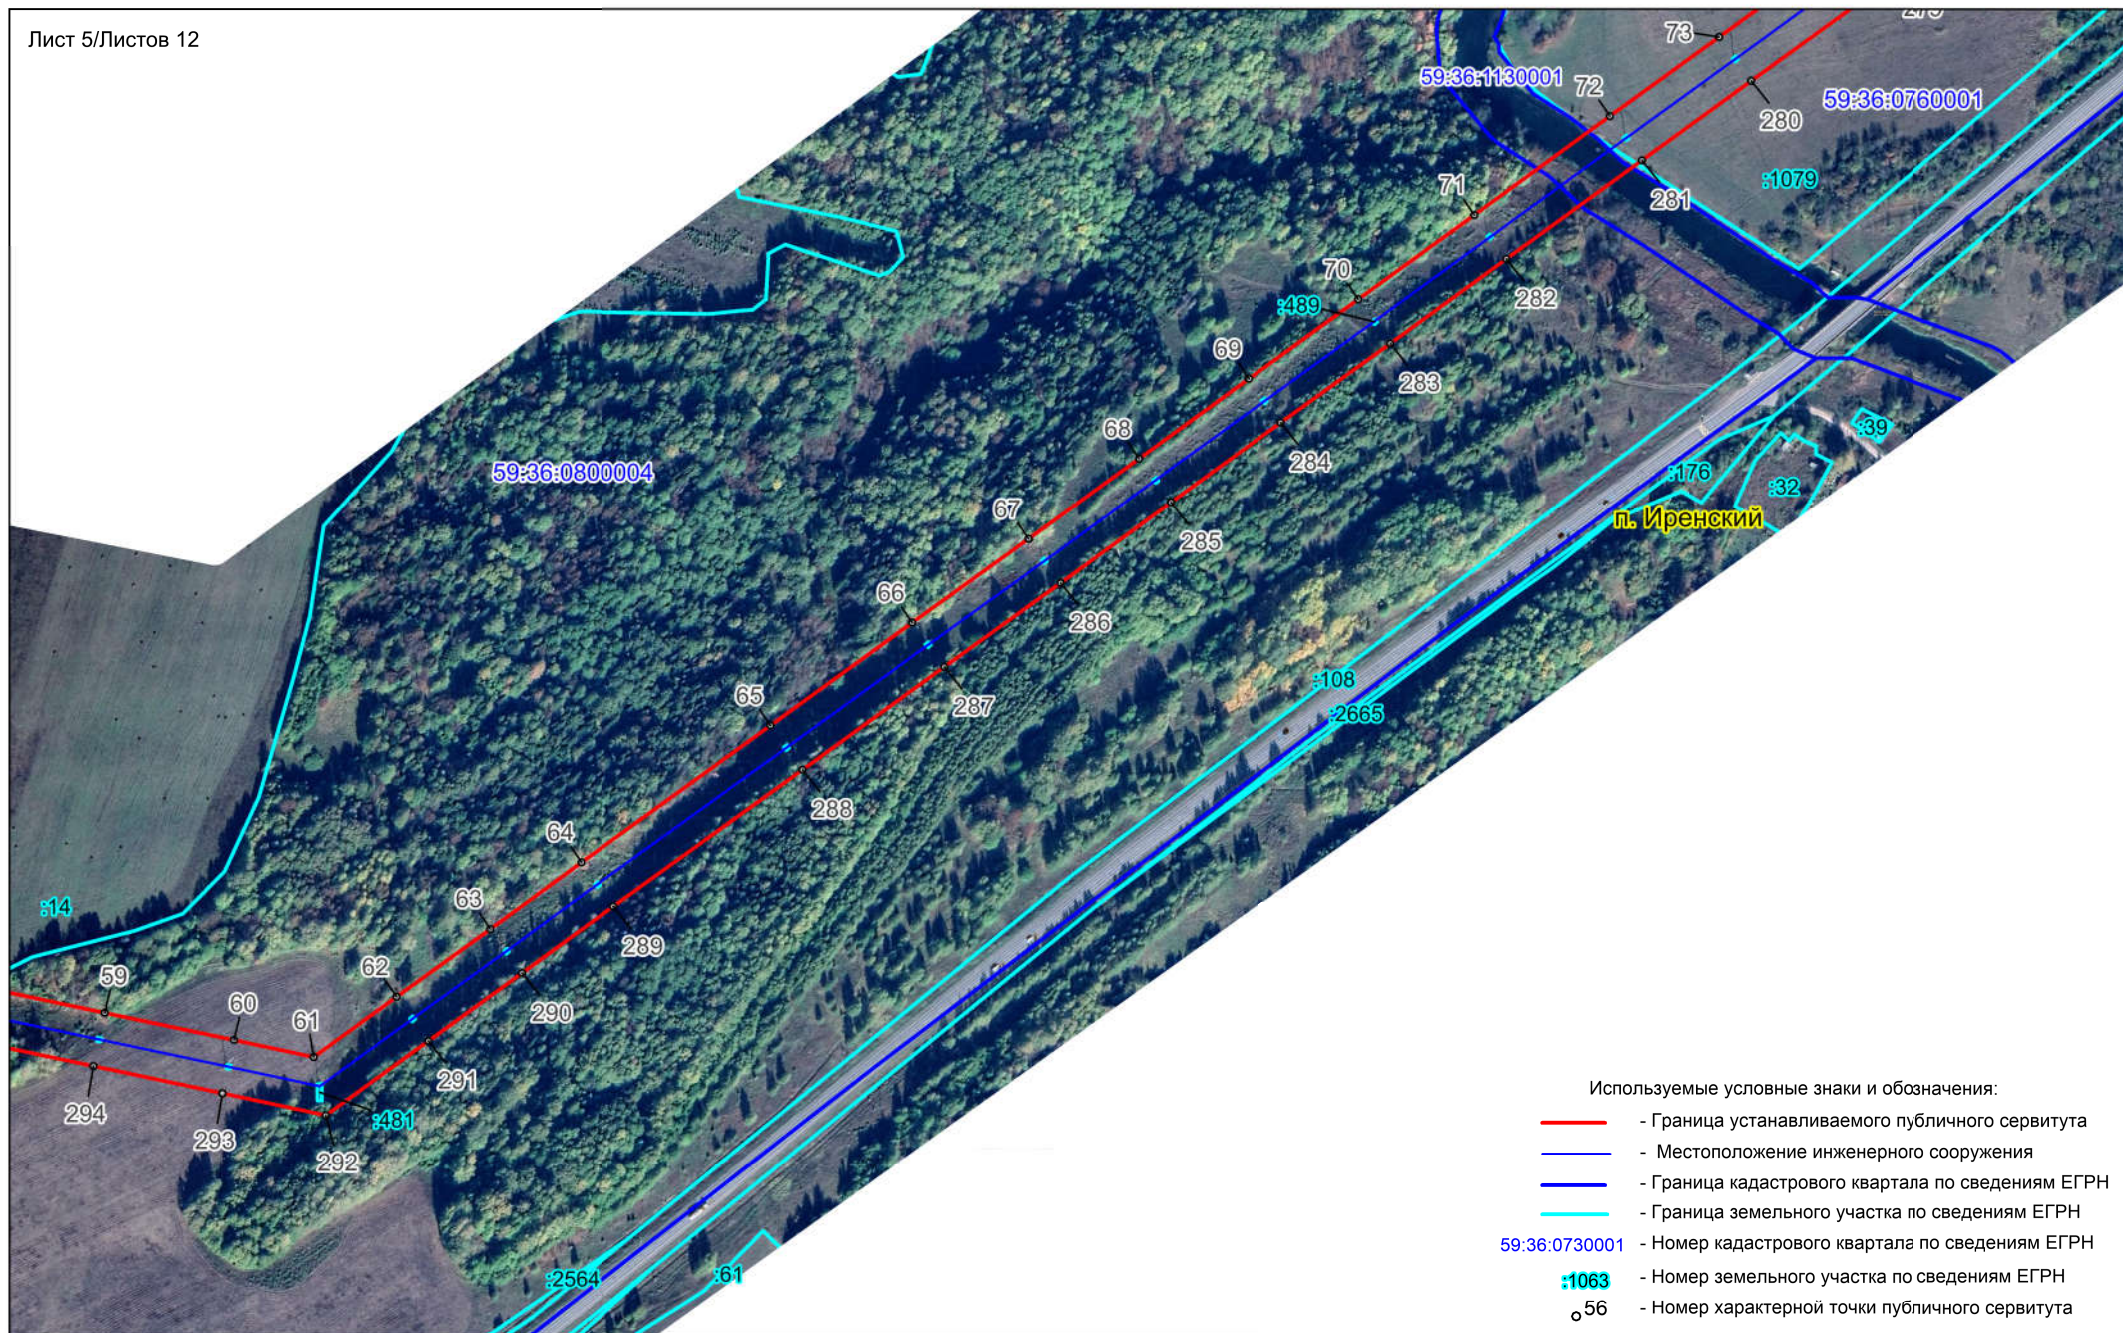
Лист 5/Листов 12

73
279
59:36:1130001
72
280
59:36:0760001
281
:1079
71
70
:489
282
69
283
68
284
:39
:176
:32
п. Иренский
59:36:0800004
67
285
66
286
65
287
:108
:2665
288
64
63
289
:14
59
62
60
61
290
291
294
:481
293
292
:2564
:61

Используемые условные знаки и обозначения:
- Граница устанавливаемого публичного сервитута
- Местоположение инженерного сооружения
- Граница кадастрового квартала по сведениям ЕГРН
- Граница земельного участка по сведениям ЕГРН
59:36:0730001 - Номер кадастрового квартала по сведениям ЕГРН
:1063 - Номер земельного участка по сведениям ЕГРН
56 - Номер характерной точки публичного сервитута